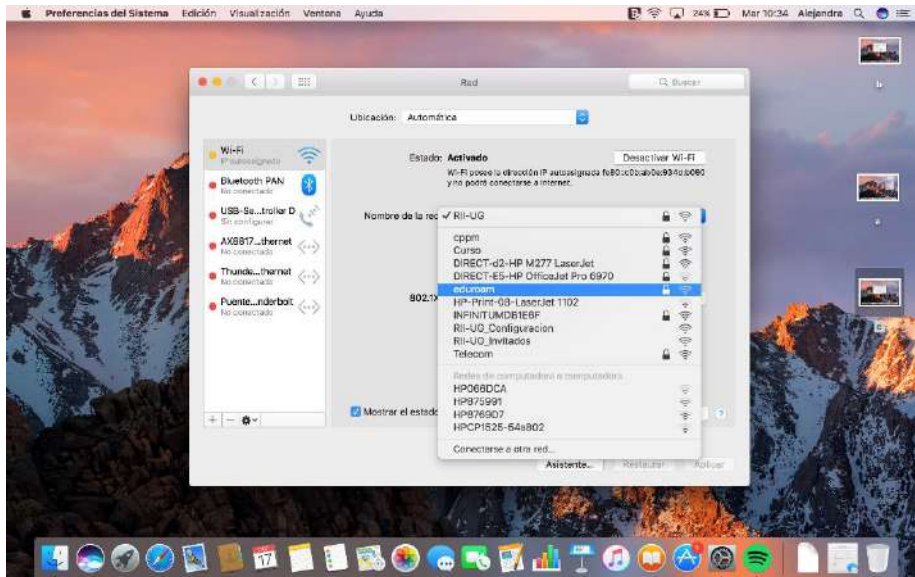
Preferencias del Sistema Edición Visualización Ventana Ayuda

24% Mar 10:34 Alejandra

Red

Buscar

Ubicación: Automática

Wi-Fi
IP autoasignado

Bluetooth PAN
No conectado

USB-Se...troller D
Sin configurar

AX8817...thernet
No conectado

Thunde...thernet
No conectado

Puente...nderbolt
No conectado

Estado: Activado

Desactivar Wi-Fi

Wi-Fi posee la dirección IP autoasignada fe80:c0b:ab0a:934d:b090 y no podrá conectarse a Internet.

Nombre de la red

✓ RII-UG

cppm
Curso
DIRECT-d2-HP M277 LaserJet
DIRECT-E5-HP OfficeJet Pro 6970
eduroam
HP-Print-08-LaserJet 1102
INFINITUMDB1E6F
RII-UG_Configuracion
RII-UG_Invitados
Telecom

Redes de computadoras a computadoras
HP066DCA
HP875991
HP8769D7
HPCP1525-54a802

Conectarse a otra red...

802.1X

Mostrar el estado

Asistente... Restaurar Aplicar

17